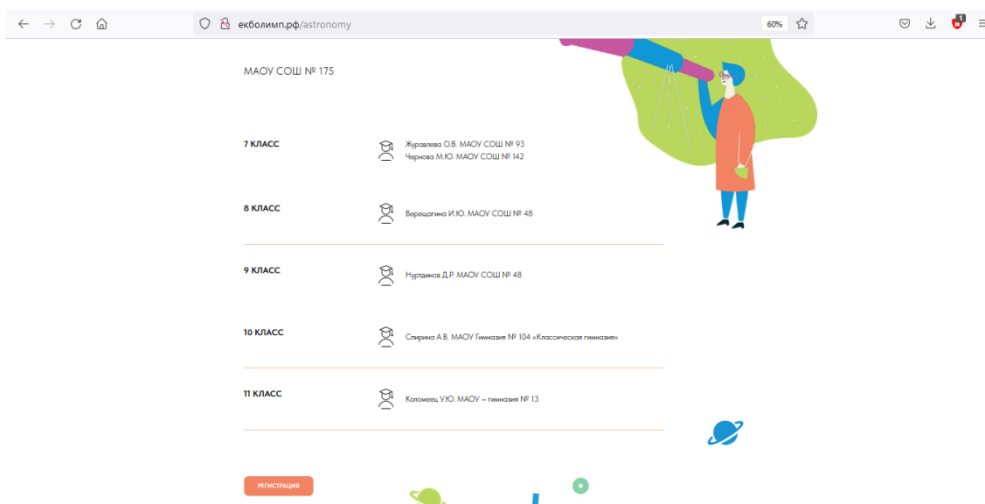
екболимп.рф/astronomy

60%

МАОУ СОШ № 175

7 КЛАСС

Журавлева О.В. МАОУ СОШ № 93
Чернова М.Ю. МАОУ СОШ № 142

8 КЛАСС

Верещагина И.Ю. МАОУ СОШ № 48

9 КЛАСС

Нуртдинов Д.Р. МАОУ СОШ № 48

10 КЛАСС

Спирина А.В. МАОУ Гимназия № 104 «Классическая гимназия»

11 КЛАСС

Коломеец У.Ю. МАОУ – гимназия № 13

РЕГИСТРАЦИЯ